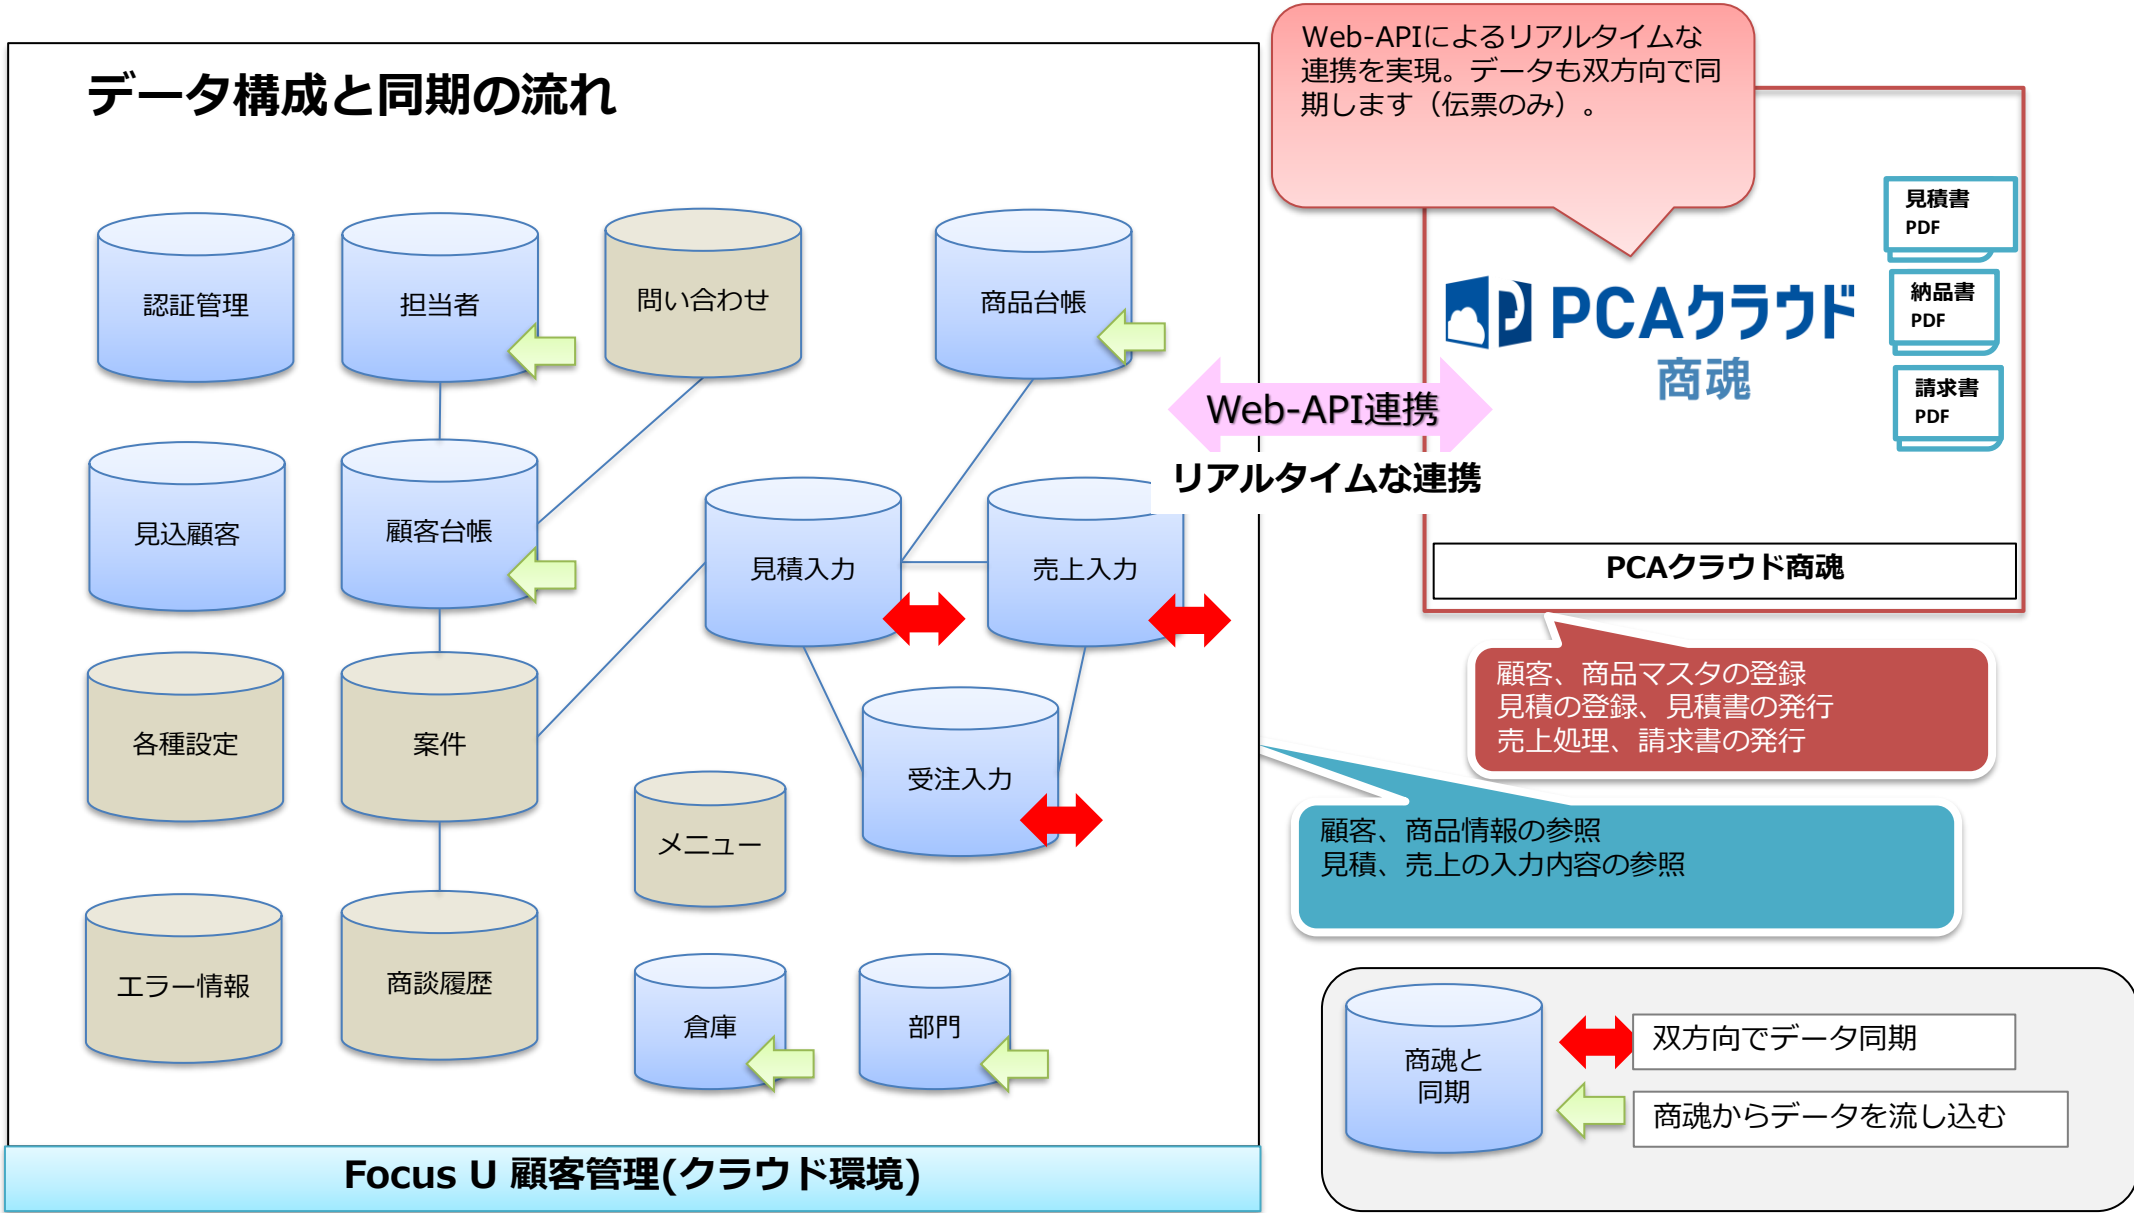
データ構成と同期の流れ

認証管理

担当者

問い合わせ

商品台帳

見込顧客

顧客台帳

見積入力

売上入力

各種設定

案件

受注入力

メニュー

エラー情報

商談履歴

倉庫

部門

Focus U 顧客管理(クラウド環境)

Web-APIによるリアルタイムな連携を実現。データも双方向で同期します（伝票のみ）。

PCAクラウド
商魂

見積書
PDF

納品書
PDF

請求書
PDF

Web-API連携

リアルタイムな連携

PCAクラウド商魂

顧客、商品マスタの登録
見積の登録、見積書の発行
売上処理、請求書の発行

顧客、商品情報の参照
見積、売上の入力内容の参照

商魂と
同期

双方向でデータ同期

商魂からデータを流し込む